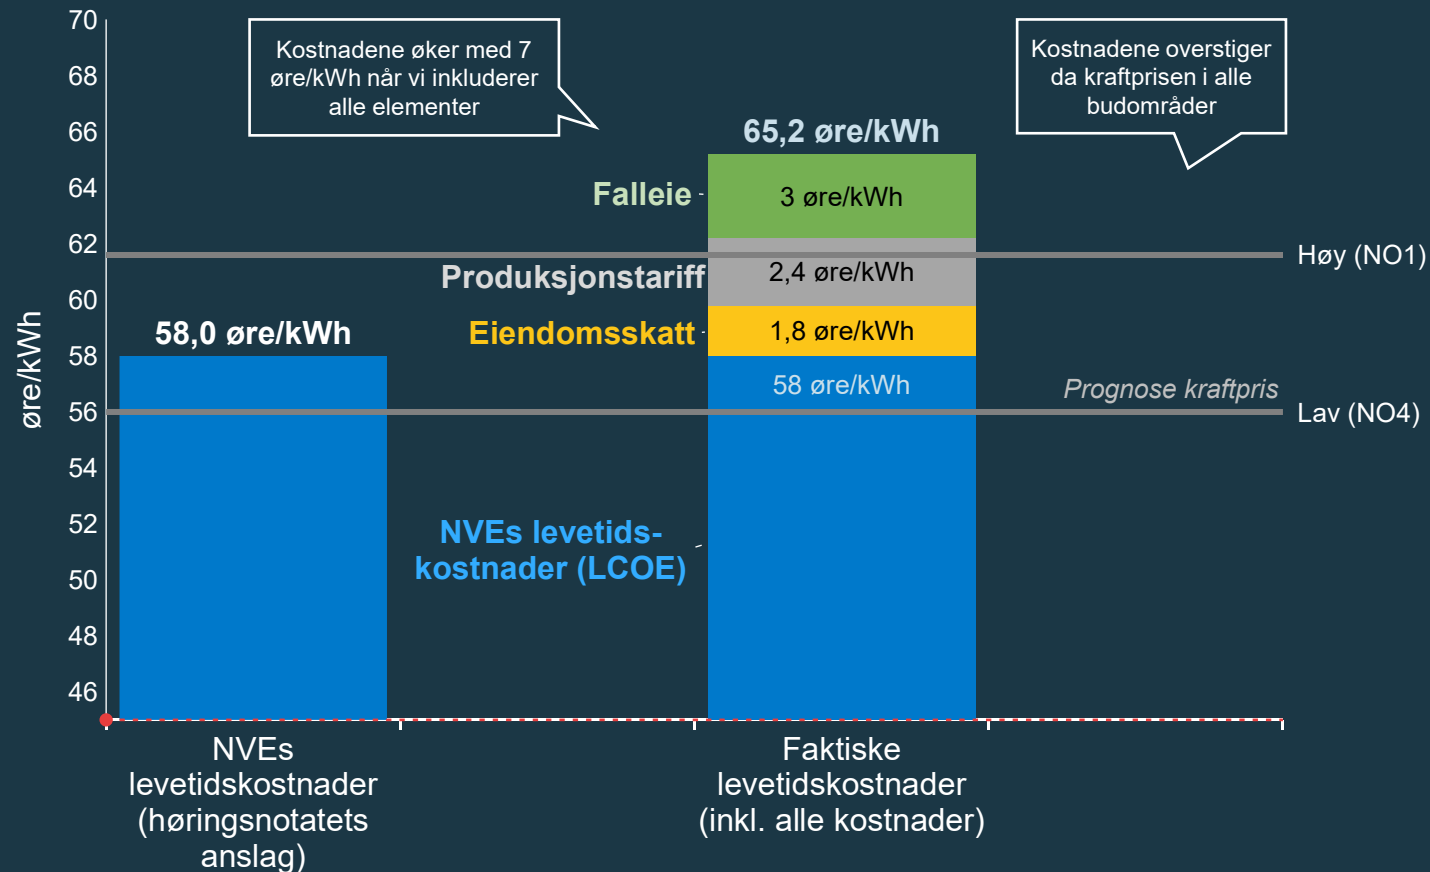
70
68
66
64
62
60
58
56
54
52
50
48
46

øre/kWh

Kostnadene øker med 7 øre/kWh når vi inkluderer alle elementer

Kostnadene overstiger da kraftprisen i alle budområder

65,2 øre/kWh

58,0 øre/kWh

Falleie
3 øre/kWh

Produksjonstariff
2,4 øre/kWh

Høy (NO1)

Eiendomsskatt
1,8 øre/kWh

58 øre/kWh

Prognose kraftpris

Lav (NO4)

NVEs levetids-kostnader (LCOE)

NVEs levetidskostnader (høringsnotatets anslag)

Faktiske levetidskostnader (inkl. alle kostnader)